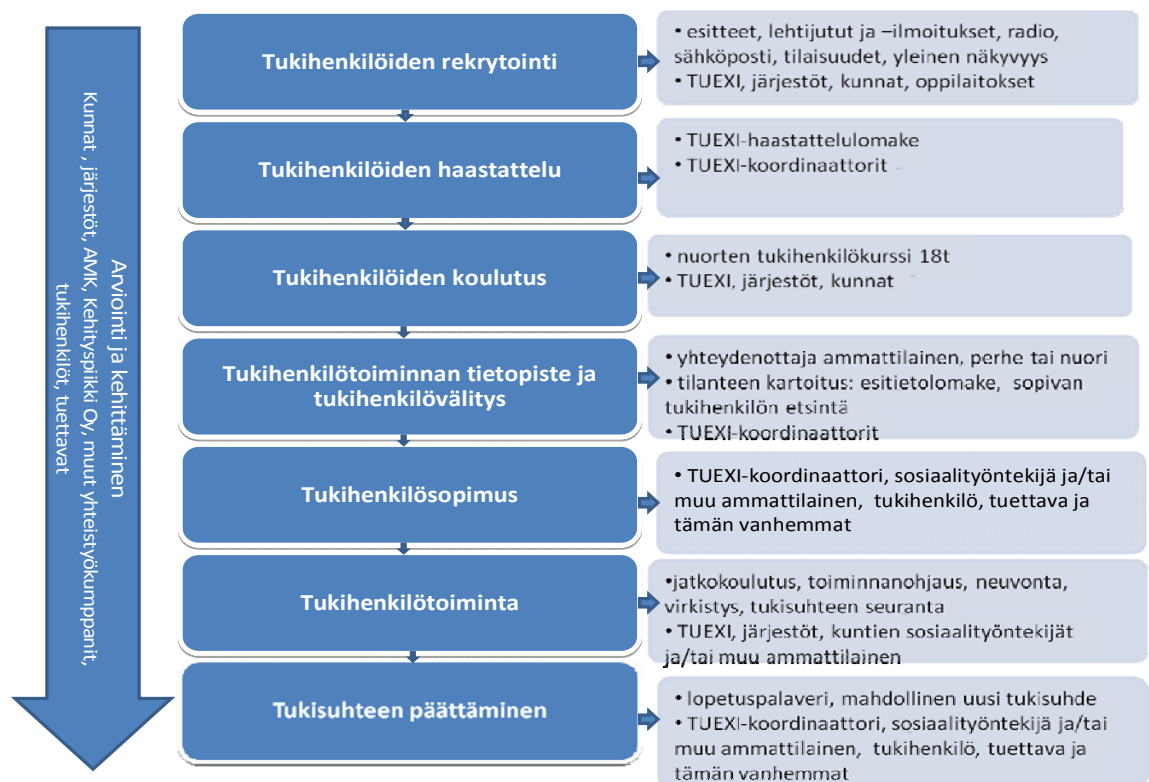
Arviointi ja kehittäminen
Kunnat , järjestöt, AMK, Kehityspiikki Oy, muut yhteistyökumppanit, tukihenkilöt, tuettavat

Tukihenkilöiden rekrytointi

• esitteet, lehtijutut ja –ilmoitukset, radio, sähköposti, tilaisuudet, yleinen näkyvyys
• TUEXI, järjestöt, kunnat, oppilaitokset

Tukihenkilöiden haastattelu

• TUEXI-haastattelulomake
• TUEXI-koordinaattorit

Tukihenkilöiden koulutus

• nuorten tukihenkilökurssi 18t
• TUEXI, järjestöt, kunnat

Tukihenkilötoiminnan tietopiste ja tukihenkilövälitys

• yhteydenottaja ammattilainen, perhe tai nuori
• tilanteen kartoitus: esitietolomake, sopivan tukihenkilön etsintä
• TUEXI-koordinaattorit

Tukihenkilösopimus

• TUEXI-koordinaattori, sosiaalityöntekijä ja/tai muu ammattilainen, tukihenkilö, tuettava ja tämän vanhemmat

Tukihenkilötoiminta

•jatkokoulutus, toiminnanohjaus, neuvonta, virkistys, tukisuhteen seuranta
• TUEXI, järjestöt, kuntien sosiaalityöntekijät ja/tai muu ammattilainen

Tukisuhteen päättäminen

• lopetuspalaveri, mahdollinen uusi tukisuhde
• TUEXI-koordinaattori, sosiaalityöntekijä ja/tai muu ammattilainen, tukihenkilö, tuettava ja tämän vanhemmat